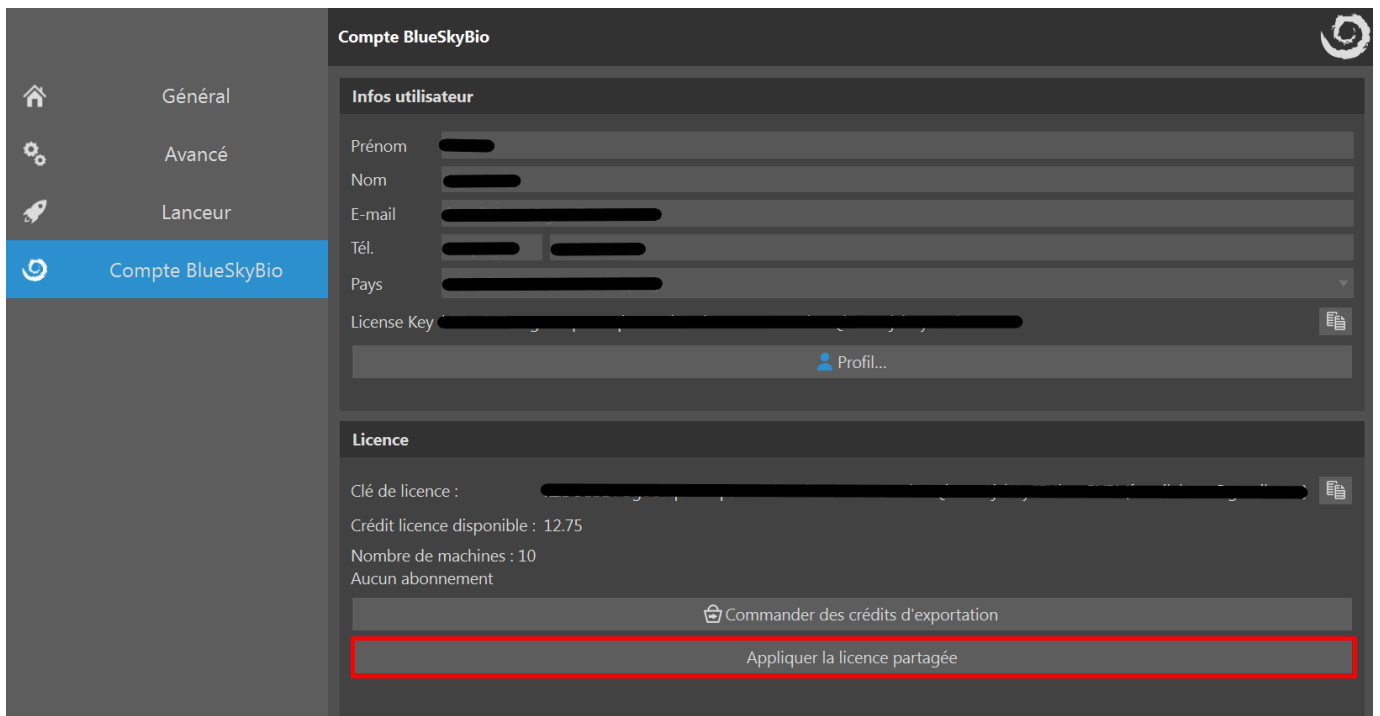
Général
Avancé
Lanceur
Compte BlueSkyBio

Compte BlueSkyBio

Infos utilisateur

Prénom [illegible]
Nom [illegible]
E-mail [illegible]
Tél. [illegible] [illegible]
Pays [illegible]
License Key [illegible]

Profil...

Licence

Clé de licence : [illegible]
Crédit licence disponible : 12.75
Nombre de machines : 10
Aucun abonnement

Commander des crédits d'exportation

Appliquer la licence partagée